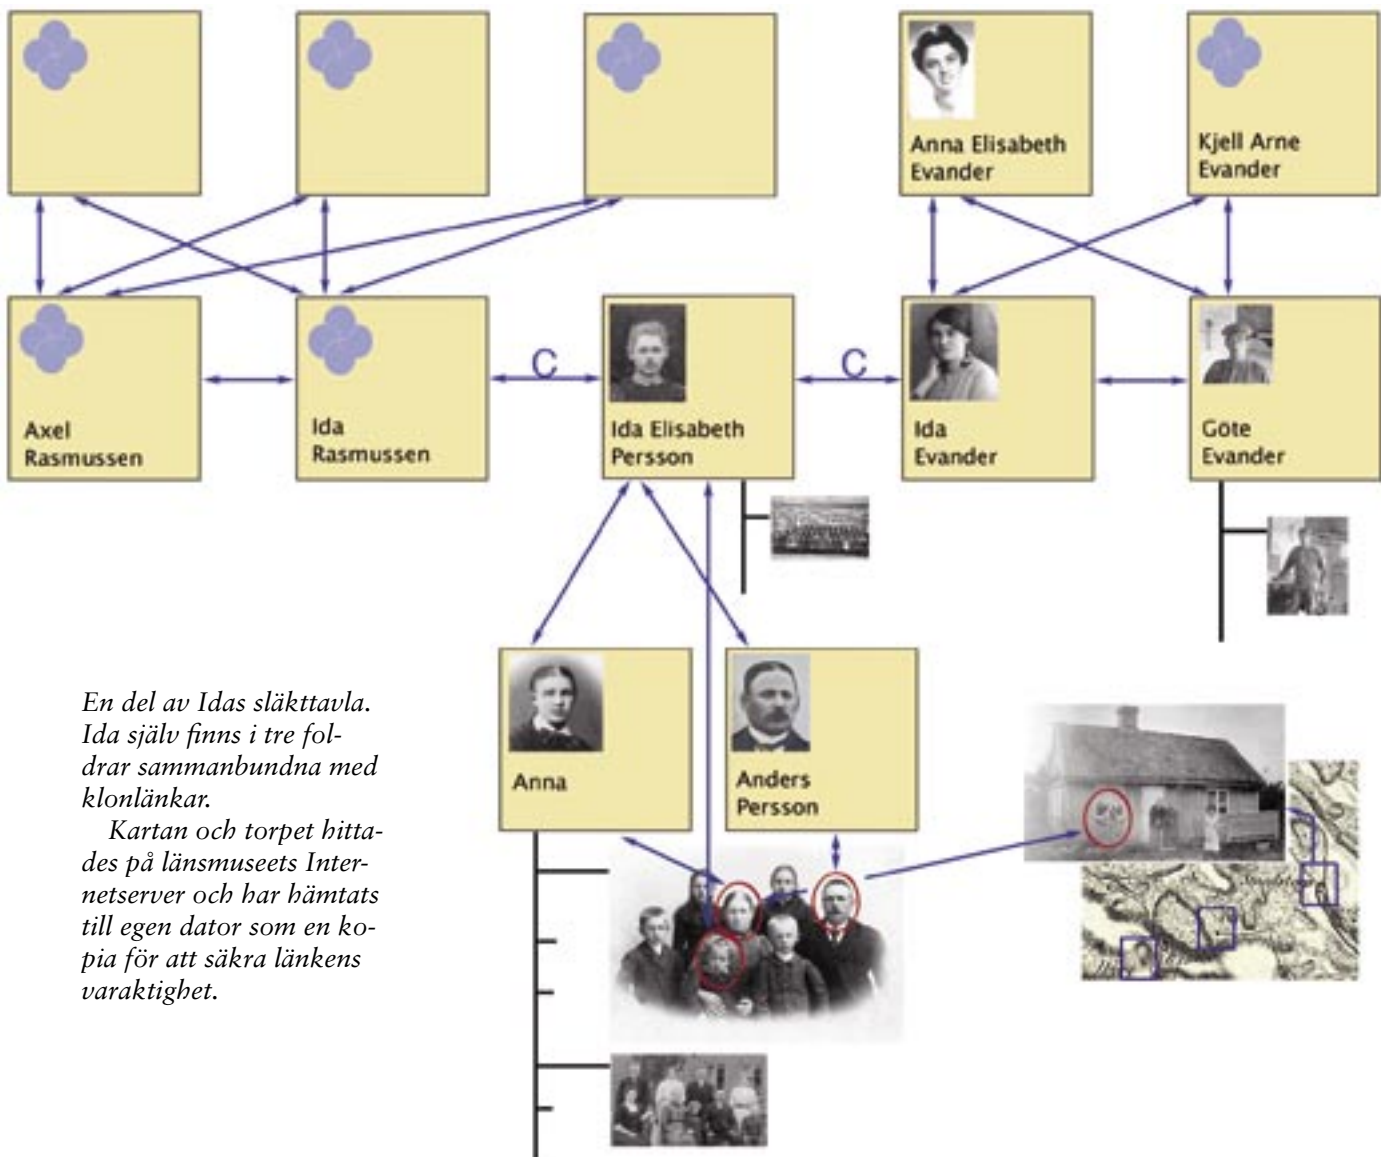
Anna Elisabeth Evander

Kjell Arne Evander

Axel Rasmussen

Ida Rasmussen

C

Ida Elisabeth Persson

C

Ida Evander

Gote Evander

Anna

Anders Persson

En del av Idas släkttavla. Ida själv finns i tre foldrar sammanbundna med klonlänkar.

Kartan och torpet hittades på länsmuseets Internetserver och har hämtats till egen dator som en kopia för att säkra länkens varaktighet.